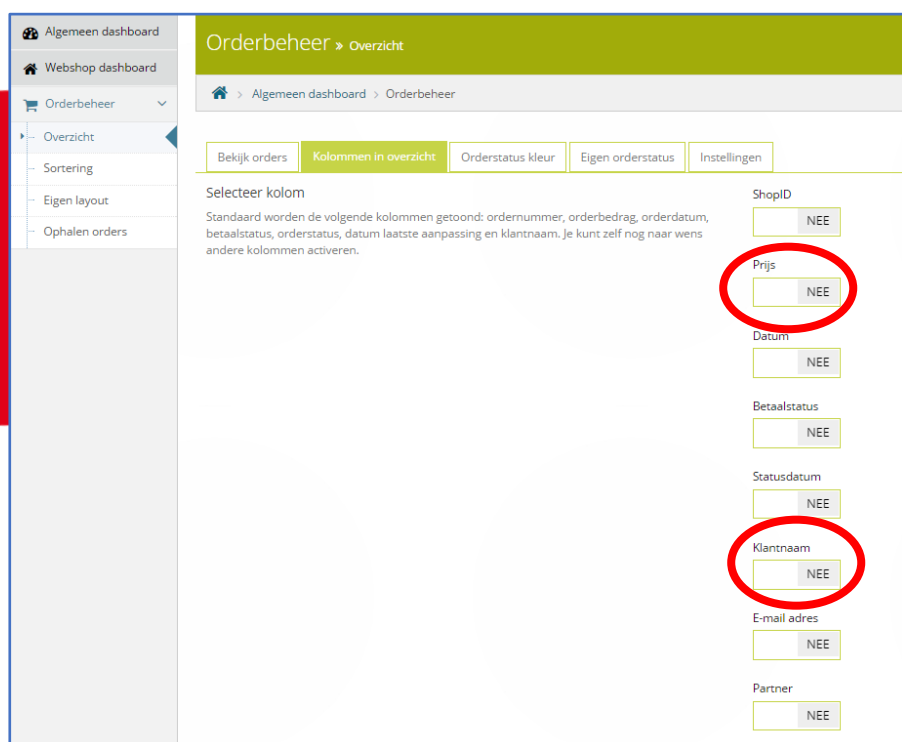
Algemeen dashboard
Webshop dashboard
Orderbeheer
Overzicht
Sortering
Eigen layout
Ophalen orders

Orderbeheer » Overzicht

Algemeen dashboard > Orderbeheer

Bekijk orders | Kolommen in overzicht | Orderstatus kleur | Eigen orderstatus | Instellingen

Selecteer kolom

Standaard worden de volgende kolommen getoond: ordernummer, orderbedrag, orderdatum, betaalstatus, orderstatus, datum laatste aanpassing en klantnaam. Je kunt zelf nog naar wens andere kolommen activeren.

ShopID
NEE
Prijs
NEE
Datum
NEE
Betaalstatus
NEE
Statusdatum
NEE
Klantnaam
NEE
E-mail adres
NEE
Partner
NEE